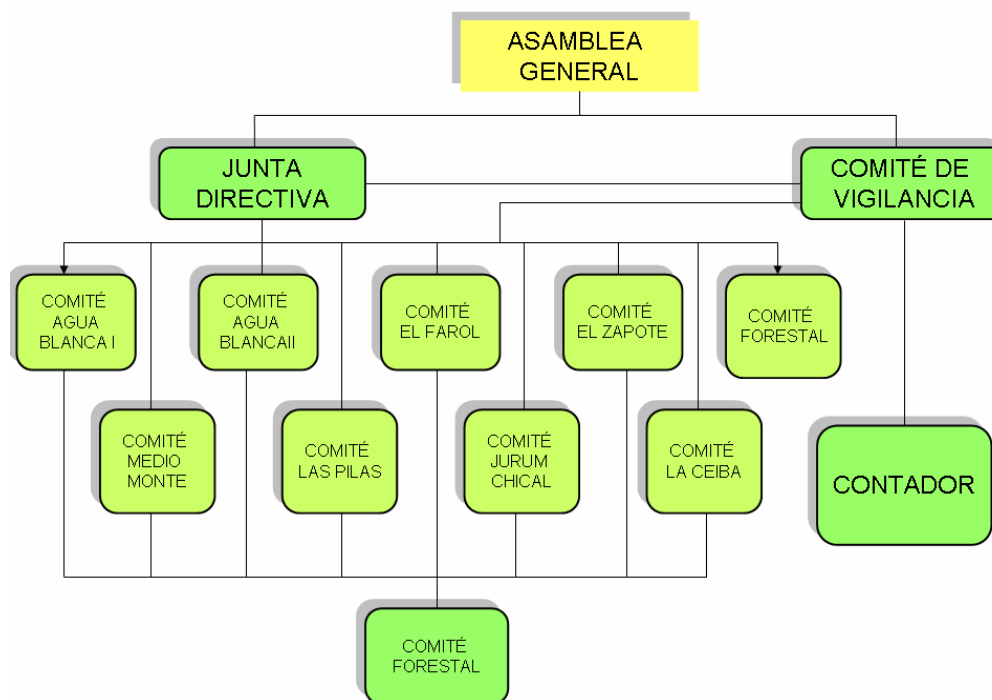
ASAMBLEA GENERAL

JUNTA DIRECTIVA

COMITÉ DE VIGILANCIA

COMITÉ AGUA BLANCA I

COMITÉ AGUA BLANCAII

COMITÉ EL FAROL

COMITÉ EL ZAPOTE

COMITÉ FORESTAL

COMITÉ MEDIO MONTE

COMITÉ LAS PILAS

COMITÉ JURUM CHICAL

COMITÉ LA CEIBA

CONTADOR

COMITÉ FORESTAL